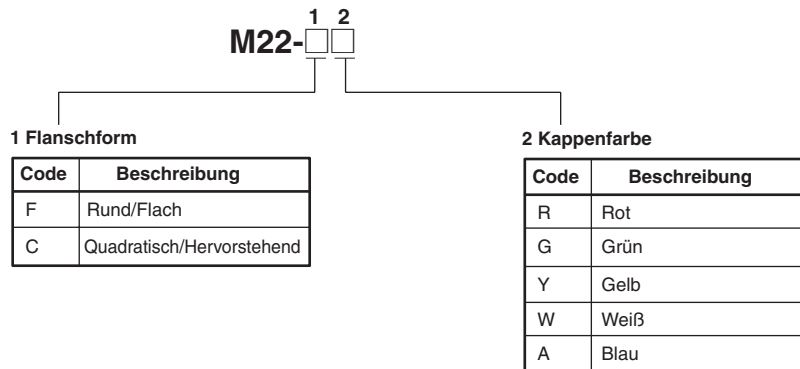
1 2
M22-□□

1 Flanschform

| Code | Beschreibung |
|---|---|
| F | Rund/Flach |
| C | Quadratisch/Hervorstehend |

2 Kappenfarbe

| Code | Beschreibung |
|---|---|
| R | Rot |
| G | Grün |
| Y | Gelb |
| W | Weiß |
| A | Blau |